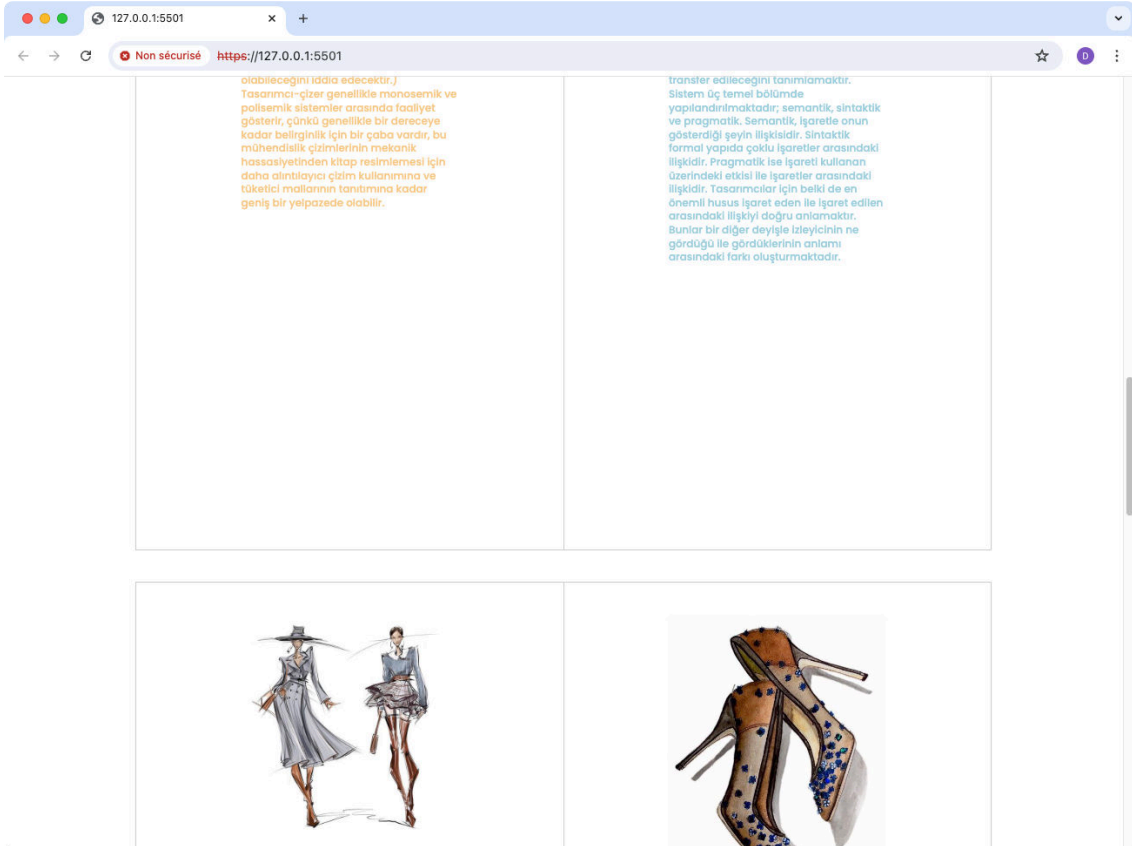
127.0.0.1:5501

Non sécurisé https://127.0.0.1:5501

D

olabileceğini iddia edecektir.) Tasarımcı-çizer genellikle monosemik ve polisemik sistemler arasında faaliyet gösterir, çünkü genellikle bir dereceye kadar belirginlik için bir çaba vardır, bu mühendislik çizimlerinin mekanik hassasiyetinden kitap resimlemesi için daha alıntılayıcı çizim kullanımına ve tüketici mallarının tanıtımına kadar geniş bir yelpazede olabilir.

transfer edileceğini tanımlamaktır. Sistem üç temel bölümde yapılandırılmaktadır; semantik, sintaktik ve pragmatik. Semantik, işaretle onun gösterdiği şeyin ilişkisidir. Sintaktik formal yapıda çoklu işaretler arasındaki ilişkidir. Pragmatik ise işareti kullanan üzerindeki etkisi ile işaretler arasındaki ilişkidir. Tasarımcılar için belki de en önemli husus işaret eden ile işaret edilen arasındaki ilişkiyi doğru anlamaktır. Bunlar bir diğer deyişle izleyicinin ne gördüğü ile gördüklerinin anlamı arasındaki farkı oluşturmaktadır.